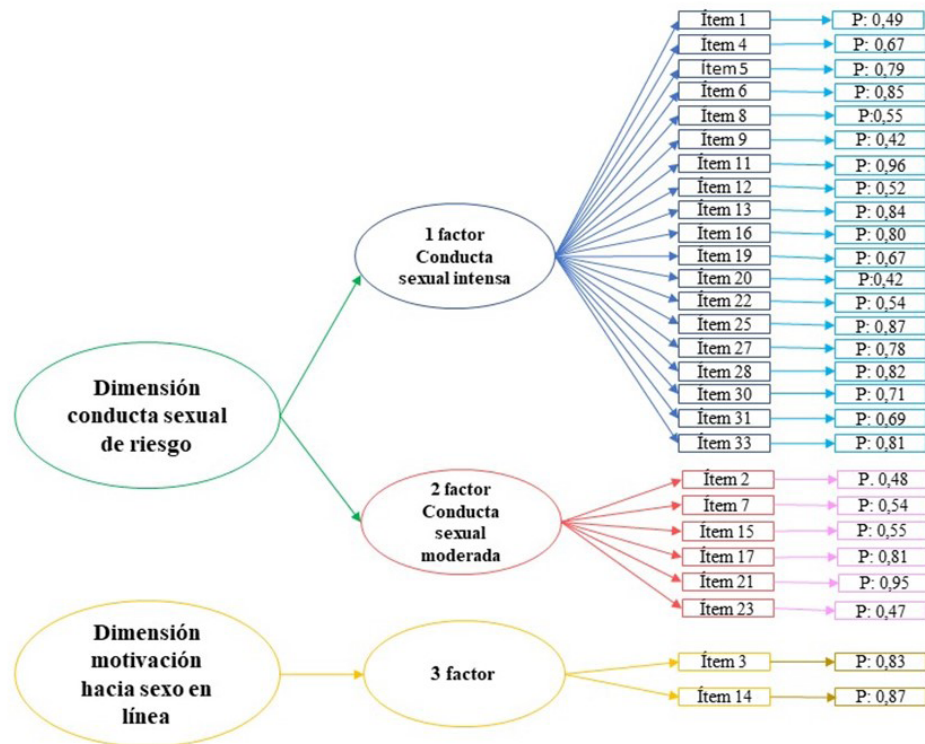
Dimensión conducta sexual de riesgo

1 factor Conducta sexual intensa

Ítem 1 — P: 0,49
Ítem 4 — P: 0,67
Ítem 5 — P: 0,79
Ítem 6 — P: 0,85
Ítem 8 — P:0,55
Ítem 9 — P: 0,42
Ítem 11 — P: 0,96
Ítem 12 — P: 0,52
Ítem 13 — P: 0,84
Ítem 16 — P: 0,80
Ítem 19 — P: 0,67
Ítem 20 — P:0,42
Ítem 22 — P: 0,54
Ítem 25 — P: 0,87
Ítem 27 — P: 0,78
Ítem 28 — P: 0,82
Ítem 30 — P: 0,71
Ítem 31 — P: 0,69
Ítem 33 — P: 0,81

2 factor Conducta sexual moderada

Ítem 2 — P. 0,48
Ítem 7 — P: 0,54
Ítem 15 — P: 0,55
Ítem 17 — P: 0,81
Ítem 21 — P: 0,95
Ítem 23 — P: 0,47

Dimensión motivación hacia sexo en línea

3 factor

Ítem 3 — P: 0,83
Ítem 14 — P: 0,87